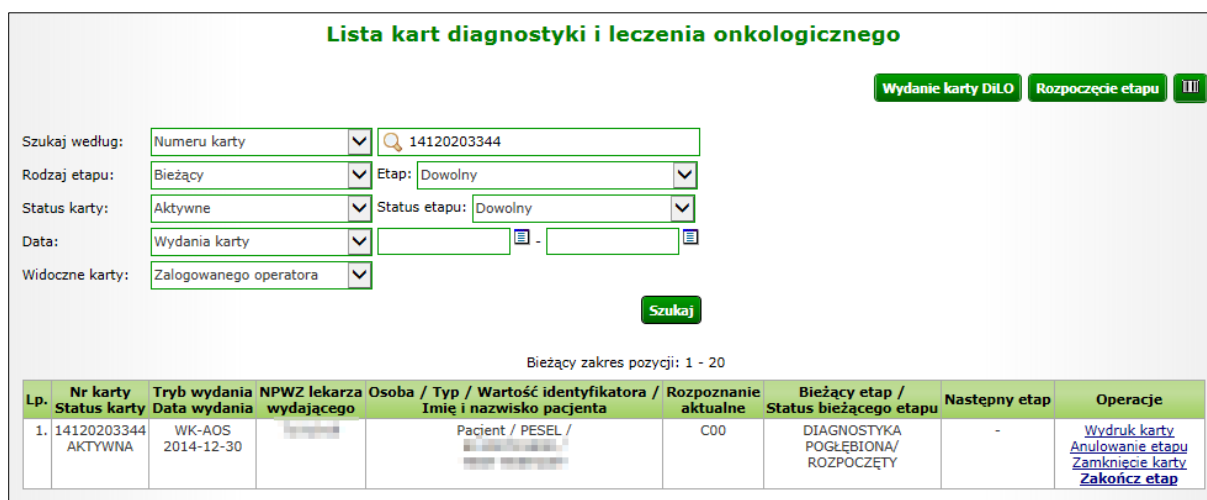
Lista kart diagnostyki i leczenia onkologicznego

Wydanie karty DiLO | Rozpoczęcie etapu

Szukaj według: Numeru karty | 14120203344
Rodzaj etapu: Bieżący | Etap: Dowolny
Status karty: Aktywne | Status etapu: Dowolny
Data: Wydania karty | -
Widoczne karty: Zalogowanego operatora

Szukaj

Bieżący zakres pozycji: 1 - 20

| Lp. | Nr karty Status karty | Tryb wydania Data wydania | NPWZ lekarza wydającego | Osoba / Typ / Wartość identyfikatora / Imię i nazwisko pacjenta | Rozpoznanie aktualne | Bieżący etap / Status bieżącego etapu | Następny etap | Operacje |
|---|---|---|---|---|---|---|---|---|
| 1. | 14120203344 AKTYWNA | WK-AOS 2014-12-30 | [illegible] | Pacjent / PESEL / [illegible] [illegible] | C00 | DIAGNOSTYKA POGŁĘBIONA/ ROZPOCZĘTY | - | Wydruk karty Anulowanie etapu Zamknięcie karty Zakończ etap |